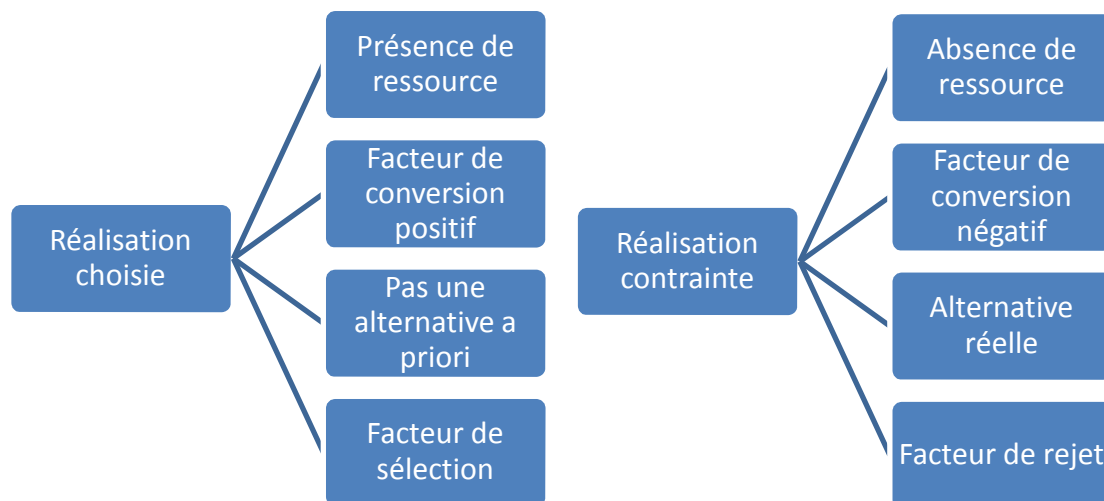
Réalisation choisie

Présence de ressource

Facteur de conversion positif

Pas une alternative a priori

Facteur de sélection

Réalisation contrainte

Absence de ressource

Facteur de conversion négatif

Alternative réelle

Facteur de rejet